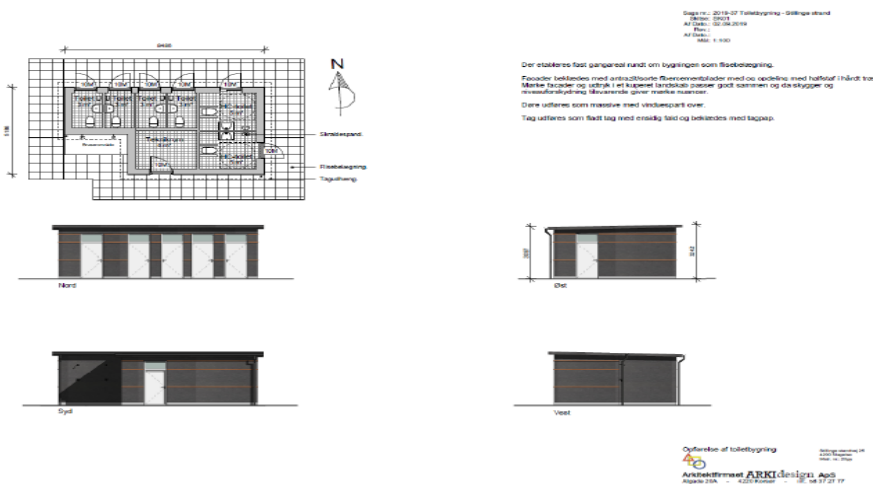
Sags nr.: 2019-37 Toiletbygning - Stillinge strand
Skitse: SK01
Af Dato.: 02.04.2019
Rev.:
Af Dato.:
Mål: 1:100

Der etableres fast gangareal rundt om bygningen som flisebelægning.

Facader beklædes med antracitsorte fibercementplader med en opdeling med hallelaf i hårdt træ. Mørke facader og udtryk i et kuperet landskab passer godt sammen og da skygger og niveauforskydning fremhæves giver mørke nuancer.

Døre udføres som massive med vinduesparti over.

Tag udføres som fladt tag med ensidig fald og beklædes med tagpap.

8495

Toilet Toilet Toilet Toilet

Teknikrum

Skråtagsspand

Flisebelægning

Tagudhæng

Nord

Øst

Syd

Vest

Opførelse af toiletbygning

Arkitektfirmaet ARKIdesign ApS
Algade 29A - 4220 Korsør - 58 37 21 17